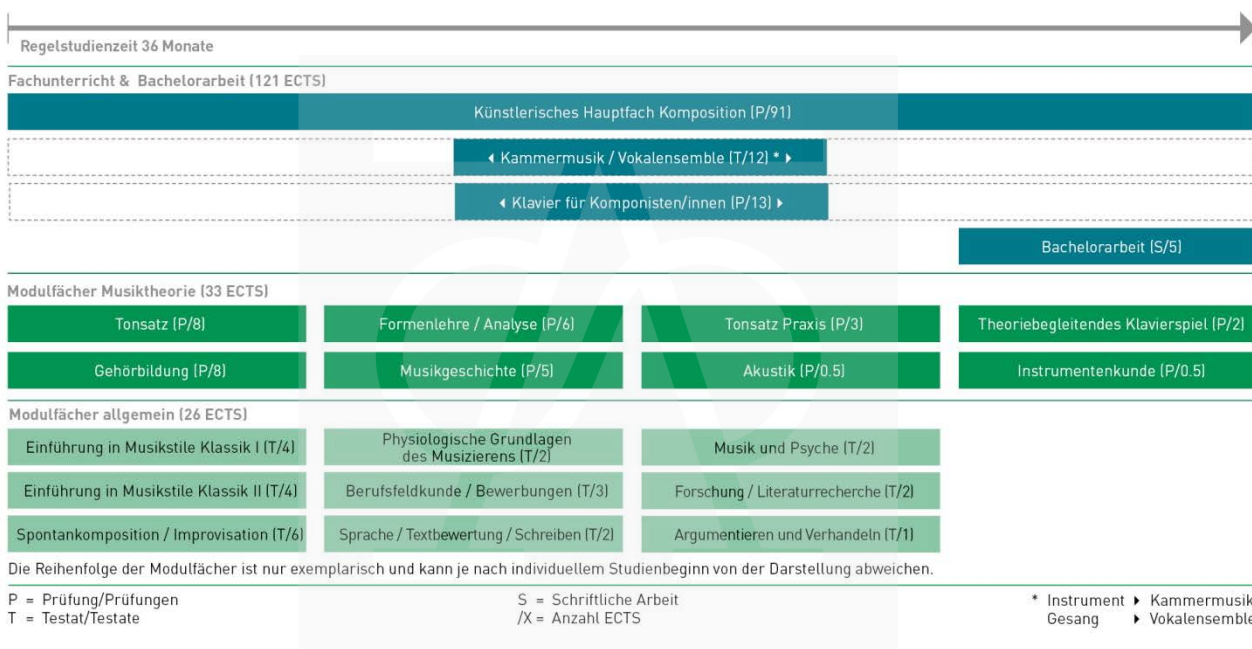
Regelstudienzeit 36 Monate

Fachunterricht & Bachelorarbeit (121 ECTS)

Künstlerisches Hauptfach Komposition (P/91)

◂ Kammermusik / Vokalensemble (T/12) * ▸

◂ Klavier für Komponisten/innen (P/13) ▸

Bachelorarbeit (S/5)

Modulfächer Musiktheorie (33 ECTS)

Tonsatz (P/8)

Formenlehre / Analyse (P/6)

Tonsatz Praxis (P/3)

Theoriebegleitendes Klavierspiel (P/2)

Gehörbildung (P/8)

Musikgeschichte (P/5)

Akustik (P/0.5)

Instrumentenkunde (P/0.5)

Modulfächer allgemein (26 ECTS)

Einführung in Musikstile Klassik I (T/4)

Physiologische Grundlagen des Musizierens (T/2)

Musik und Psyche (T/2)

Einführung in Musikstile Klassik II (T/4)

Berufsfeldkunde / Bewerbungen (T/3)

Forschung / Literaturrecherche (T/2)

Spontankomposition / Improvisation (T/6)

Sprache / Textbewertung / Schreiben (T/2)

Argumentieren und Verhandeln (T/1)

Die Reihenfolge der Modulfächer ist nur exemplarisch und kann je nach individuellem Studienbeginn von der Darstellung abweichen.

P = Prüfung/Prüfungen
T = Testat/Testate

S = Schriftliche Arbeit
/X = Anzahl ECTS

* Instrument ▸ Kammermusik
Gesang ▸ Vokalensemble